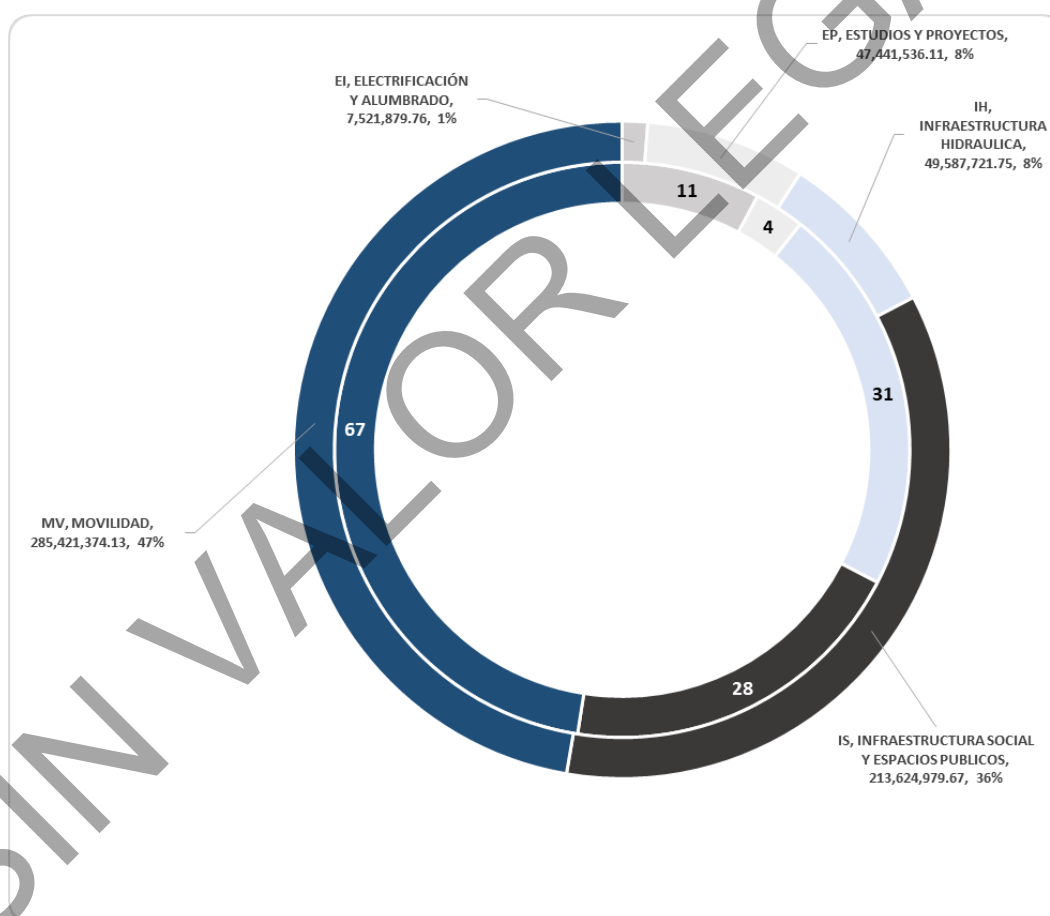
EP, ESTUDIOS Y PROYECTOS, 47,441,536.11, 8%

EI, ELECTRIFICACIÓN Y ALUMBRADO, 7,521,879.76, 1%

IH, INFRAESTRUCTURA HIDRAULICA, 49,587,721.75, 8%

11

4

31

67

MV, MOVILIDAD, 285,421,374.13, 47%

28

IS, INFRAESTRUCTURA SOCIAL Y ESPACIOS PUBLICOS, 213,624,979.67, 36%

SIN VALOR LEGAL